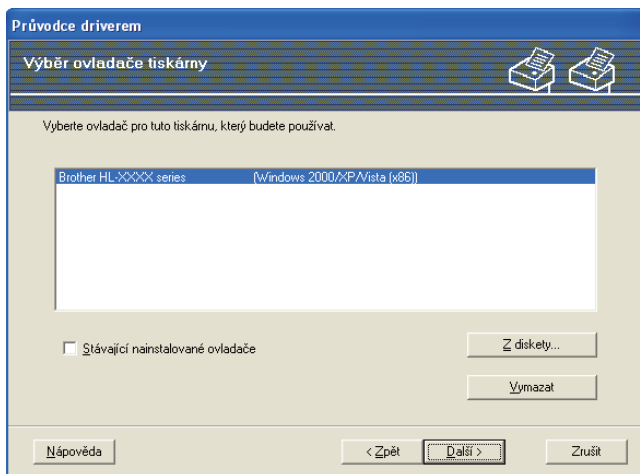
Průvodce driverem

Výběr ovladače tiskárny

Vyberte ovladač pro tuto tiskárnu, který budete používat.

| Brother HL-XXXX series | (Windows 2000/XP/Vista (x86)) |
|---|---|

Stávající nainstalované ovladače

Z diskety...

Vymazat

Nápověda

< Zpět

Další >

Zrušit